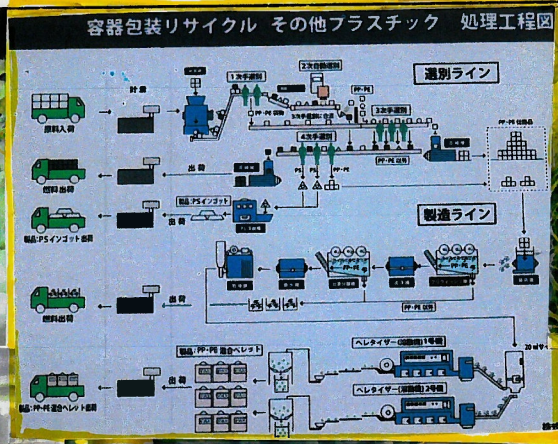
容器包装リサイクル　その他プラスチック　処理工程図

選別ライン

製造ライン

原料入荷

計量

1次手選別

2次自動選別

3次手選別

4次手選別

PP・PE

PP・PE 以外

PP・PE 回収品

燃料出荷

出荷

製品：PSインゴット

製品：PSインゴット出荷

燃料出荷

出荷

製品：PP・PE 混合ペレット

ペレタイザー（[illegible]）1号機

ペレタイザー（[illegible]）2号機

出荷

製品：PP・PE混合ペレット出荷